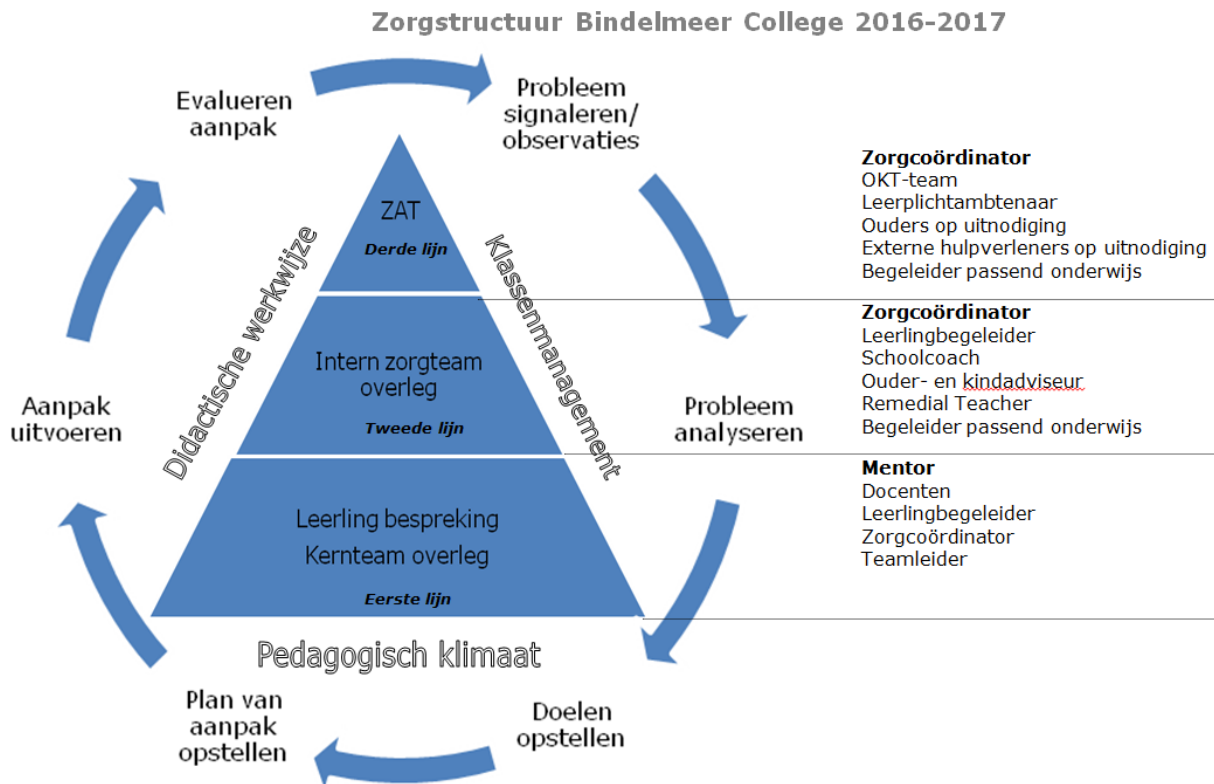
Zorgstructuur Bindelmeer College 2016-2017

Evalueren aanpak

Probleem signaleren/ observaties

ZAT
Derde lijn

Didactische werkwijze

Klassenmanagement

Intern zorgteam overleg
Tweede lijn

Leerling bespreking
Kernteam overleg
Eerste lijn

Pedagogisch klimaat

Aanpak uitvoeren

Probleem analyseren

Plan van aanpak opstellen

Doelen opstellen

Zorgcoördinator
OKT-team
Leerplichtambtenaar
Ouders op uitnodiging
Externe hulpverleners op uitnodiging
Begeleider passend onderwijs

Zorgcoördinator
Leerlingbegeleider
Schoolcoach
Ouder- en kindadviseur
Remedial Teacher
Begeleider passend onderwijs

Mentor
Docenten
Leerlingbegeleider
Zorgcoördinator
Teamleider